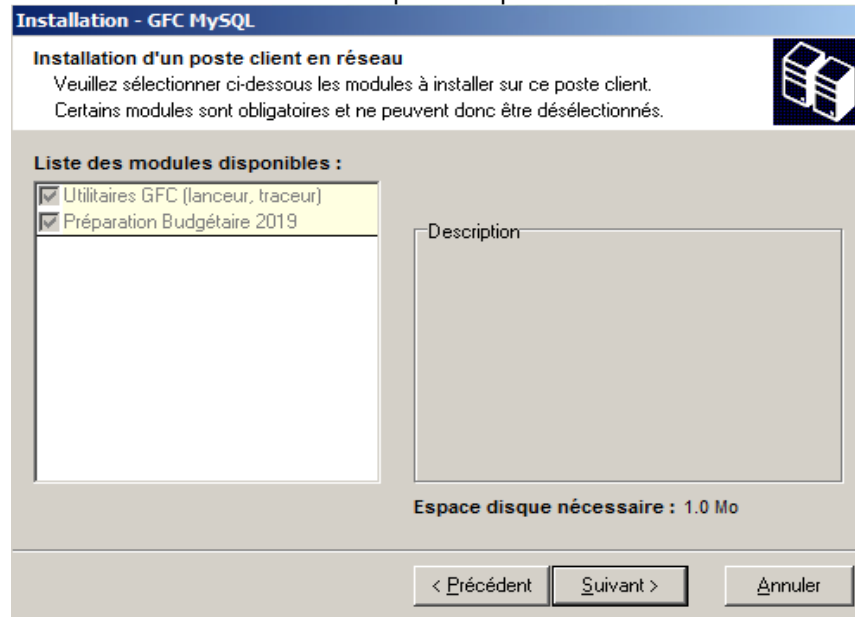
Installation - GFC MySQL

Installation d'un poste client en réseau
Veuillez sélectionner ci-dessous les modules à installer sur ce poste client.
Certains modules sont obligatoires et ne peuvent donc être désélectionnés.

Liste des modules disponibles :

Utilitaires GFC (lanceur, traceur)
Préparation Budgétaire 2019

Description

Espace disque nécessaire : 1.0 Mo

< Précédent
Suivant >
Annuler